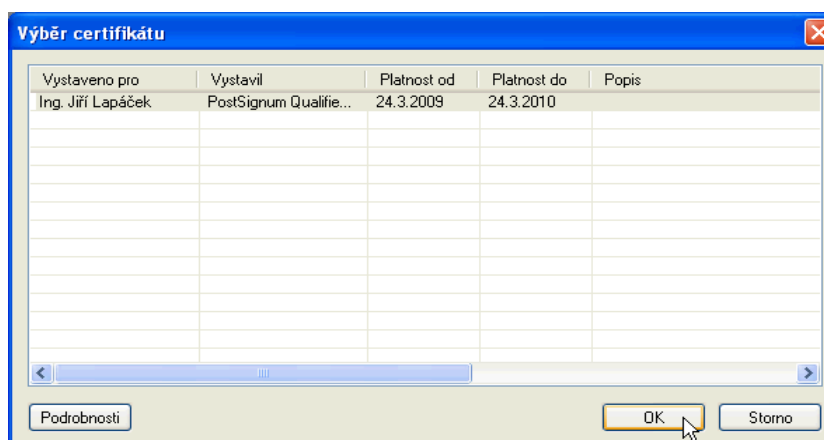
Výběr certifikátu

| Vystaveno pro | Vystavil | Platnost od | Platnost do | Popis |
|---|---|---|---|---|
| Ing. Jiří Lapáček | PostSignum Qualifie... | 24.3.2009 | 24.3.2010 | |

Podrobnosti

OK

Storno